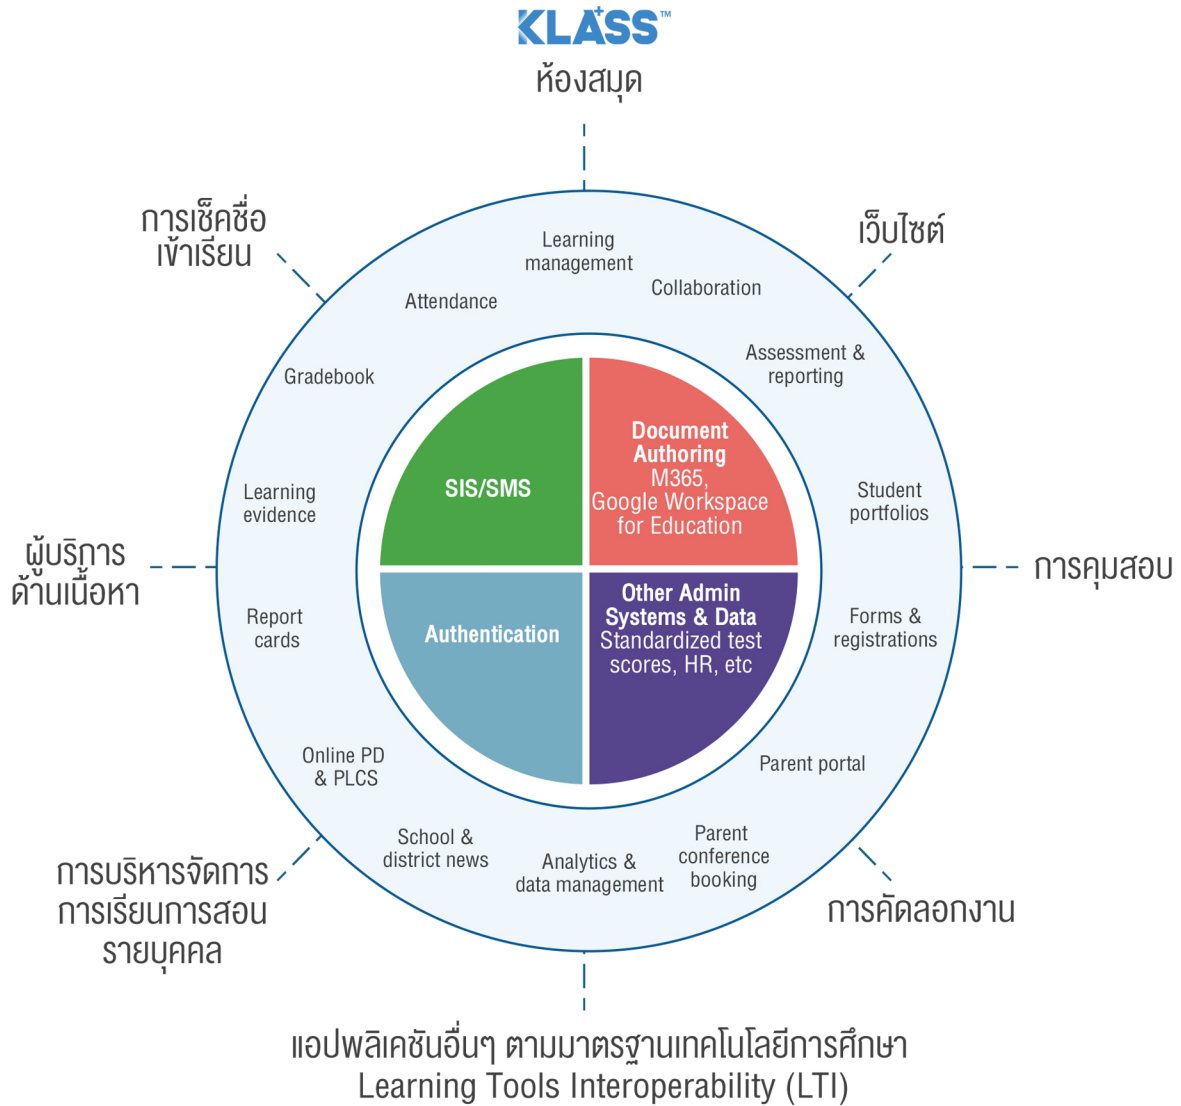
KLASS™

ห้องสมุด

การเช็คชื่อเข้าเรียน

เว็บไซต์

Learning management

Attendance

Collaboration

Assessment & reporting

Gradebook

SIS/SMS

Document Authoring M365, Google Workspace for Education

Learning evidence

Student portfolios

ผู้บริการด้านเนื้อหา

การคุมสอบ

Report cards

Authentication

Other Admin Systems & Data Standardized test scores, HR, etc

Forms & registrations

Online PD & PLCS

Parent portal

School & district news

Analytics & data management

Parent conference booking

การบริหารจัดการการเรียนการสอนรายบุคคล

การคัดลอกงาน

แอปพลิเคชันอื่นๆ ตามมาตรฐานเทคโนโลยีการศึกษา Learning Tools Interoperability (LTI)